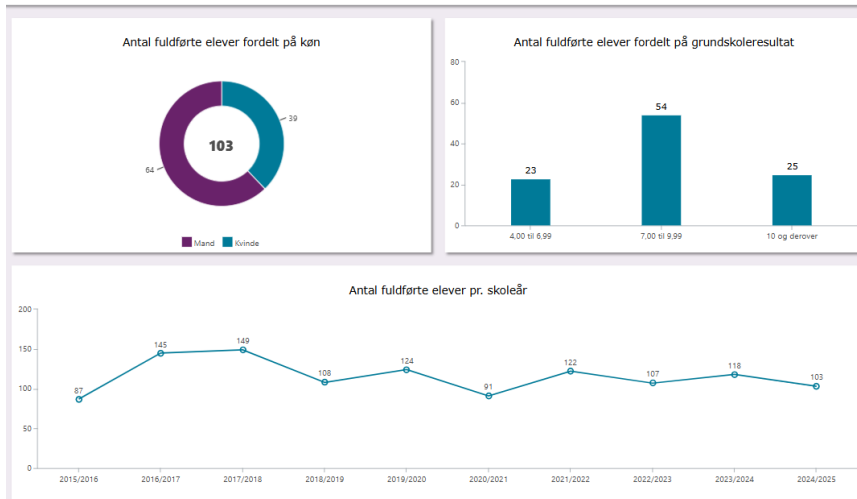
Antal fuldførte elever fordelt på køn

103

39

64

Mand Kvinde

Antal fuldførte elever fordelt på grundskoleresultat

80
60
40
20
0

23
54
25

4,00 til 6,99
7,00 til 9,99
10 og derover

Antal fuldførte elever pr. skoleår

200
150
100
50
0

87
145
149
108
124
91
122
107
118
103

2015/2016
2016/2017
2017/2018
2018/2019
2019/2020
2020/2021
2021/2022
2022/2023
2023/2024
2024/2025